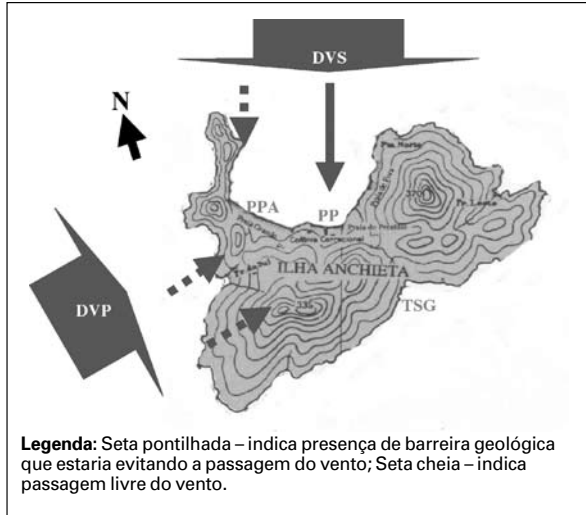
DVS

N

PPA

PP

ILHA ANCHIETA

DVP

TSG

370

335

Pta Norte

Pta Leste

**Legenda**: Seta pontilhada – indica presença de barreira geológica que estaria evitando a passagem do vento; Seta cheia – indica passagem livre do vento.